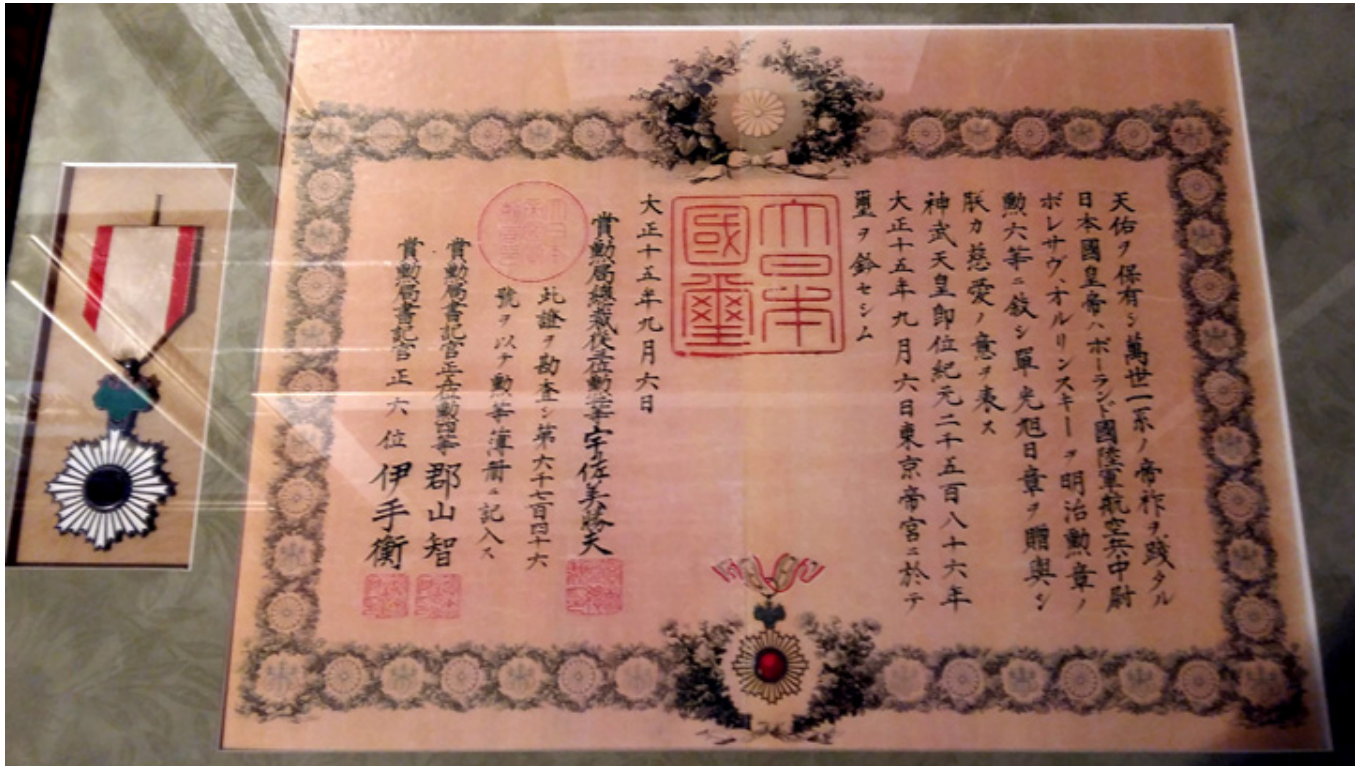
天佑ヲ保有シ萬世一系ノ帝祚ヲ踐タル
日本國皇帝ハポーランド國陸軍航空兵中尉
ボレサヴ・オルリンスキーヲ明治勳章ノ
勳六等ニ叙シ單光旭日章ヲ贈與シ
朕カ慈愛ノ意ヲ表ス
神武天皇即位紀元二千五百八十六年
大正十五年九月六日東京帝宮ニ於テ
璽ヲ鈐セシム

天皇御璽

大正十五年九月六日

賞勳局總裁從三位勳一等宇佐美勝夫

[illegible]

此證ヲ勘査シ第六千七百四十六
號ヲ以テ勳等簿冊ニ記入ス

賞勳局書記官正五位勳四等郡山智
賞勳局書記官正六位伊手衛